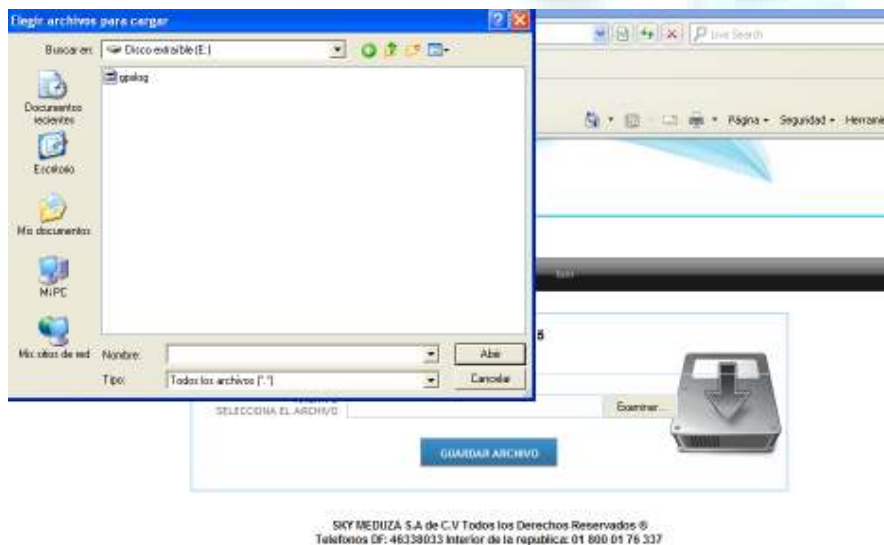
Elegir archivos para cargar

Buscar en: Disco extraíble (E:)

gpalog

Documentos recientes

Escritorio

Mis documentos

Mi PC

Mis sitios de red

Nombre:

Tipo: Todos los archivos (*.*)

Abrir

Cancelar

Live Search

Página • Seguridad • Herram

SELECCIONA EL ARCHIVO

Examinar...

GUARDAR ARCHIVO

SKY MEDUZA S.A de C.V Todos los Derechos Reservados ®
Telefonos DF: 46338033 Interior de la republica: 01 800 01 76 337